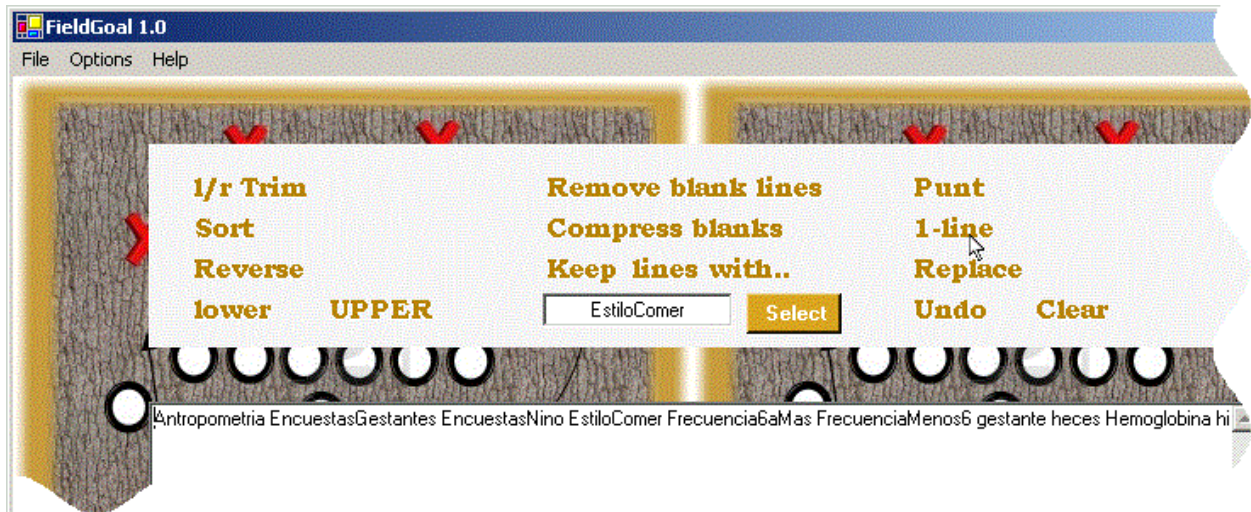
FieldGoal 1.0

File Options Help

l/r Trim
Sort
Reverse
lower UPPER

Remove blank lines
Compress blanks
Keep lines with..
EstiloComer
Select

Punt
1-line
Replace
Undo Clear

Antropometria EncuestasGestantes EncuestasNino EstiloComer Frecuencia6aMas FrecuenciaMenos6 gestante heces Hemoglobina hi